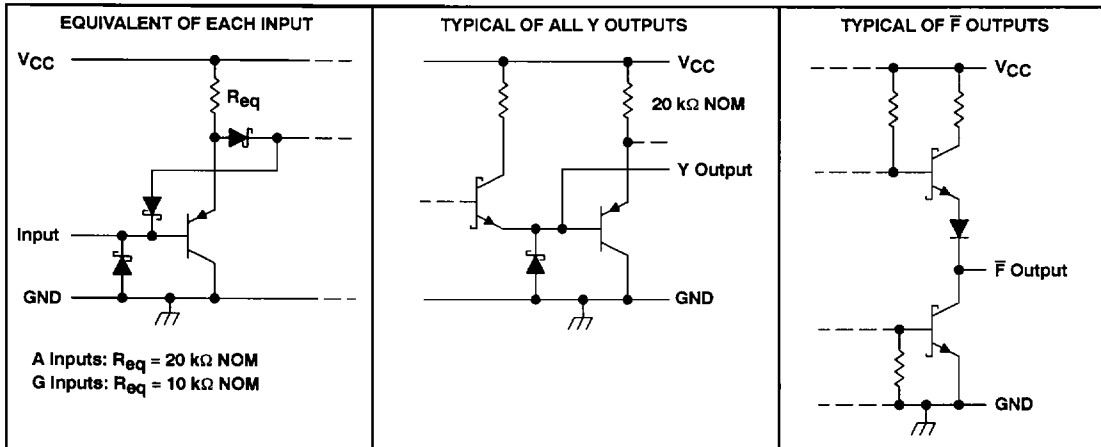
EQUIVALENT OF EACH INPUT

$V_{CC}$

$R_{eq}$

Input

GND

A Inputs: $R_{eq}$ = 20 kΩ NOM
G Inputs: $R_{eq}$ = 10 kΩ NOM

TYPICAL OF ALL Y OUTPUTS

$V_{CC}$

20 kΩ NOM

Y Output

GND

TYPICAL OF $\overline{F}$ OUTPUTS

$V_{CC}$

$\overline{F}$ Output

GND